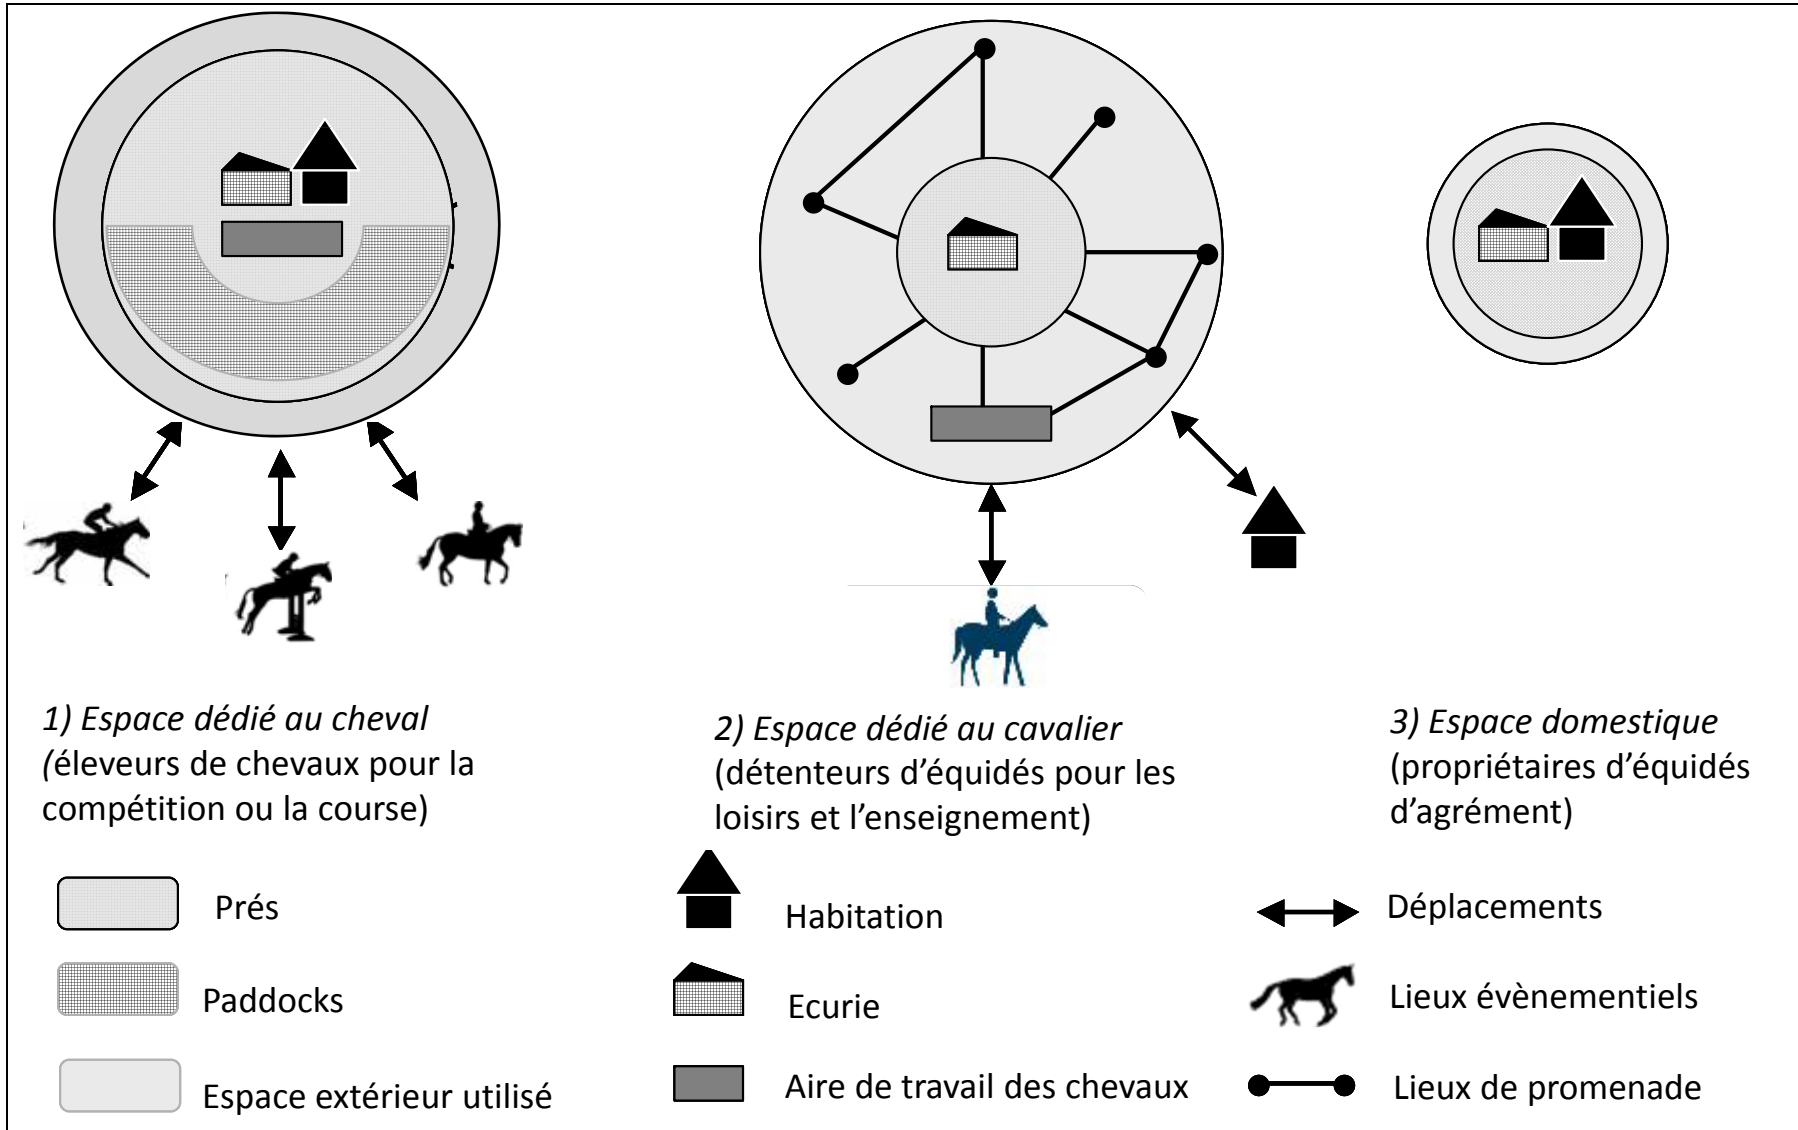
1) Espace dédié au cheval (éleveurs de chevaux pour la compétition ou la course)

2) Espace dédié au cavalier (détenteurs d'équidés pour les loisirs et l'enseignement)

3) Espace domestique (propriétaires d'équidés d'agrément)

Prés

Paddocks

Espace extérieur utilisé

Habitation

Ecurie

Aire de travail des chevaux

Déplacements

Lieux évènementiels

Lieux de promenade